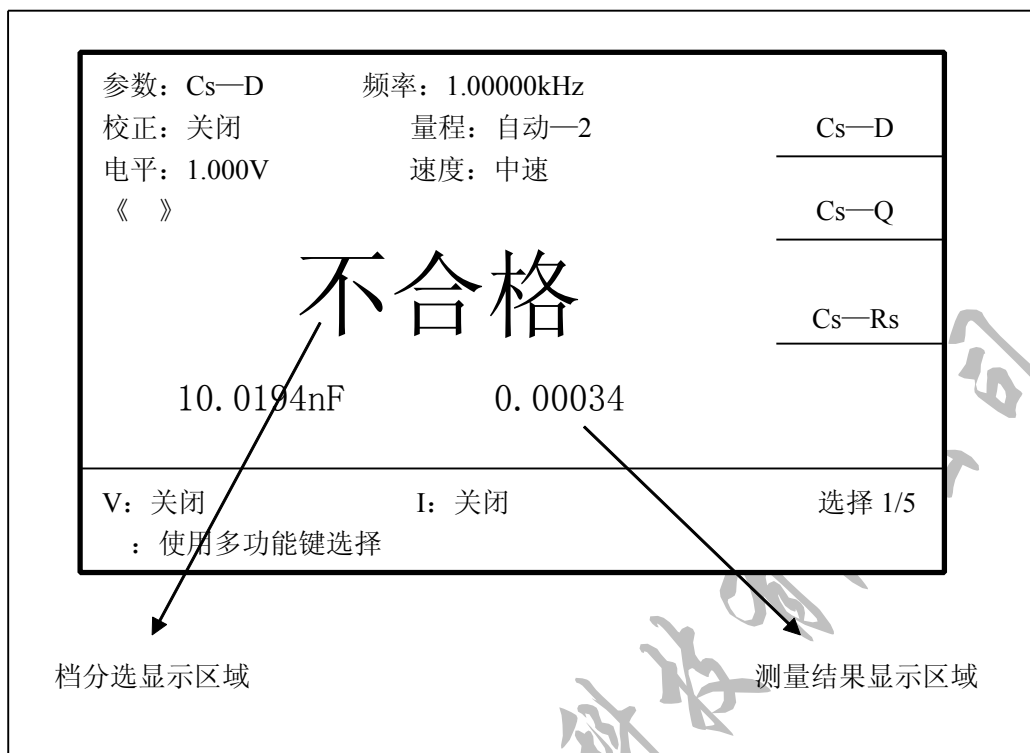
参数：Cs—D　　频率：1.00000kHz

校正：关闭　　量程：自动—2

电平：1.000V　　速度：中速

《　》

Cs—D

Cs—Q

Cs—Rs

不合格

10.0194nF　　0.00034

V：关闭　　I：关闭　　选择 1/5

：使用多功能键选择

档分选显示区域

测量结果显示区域